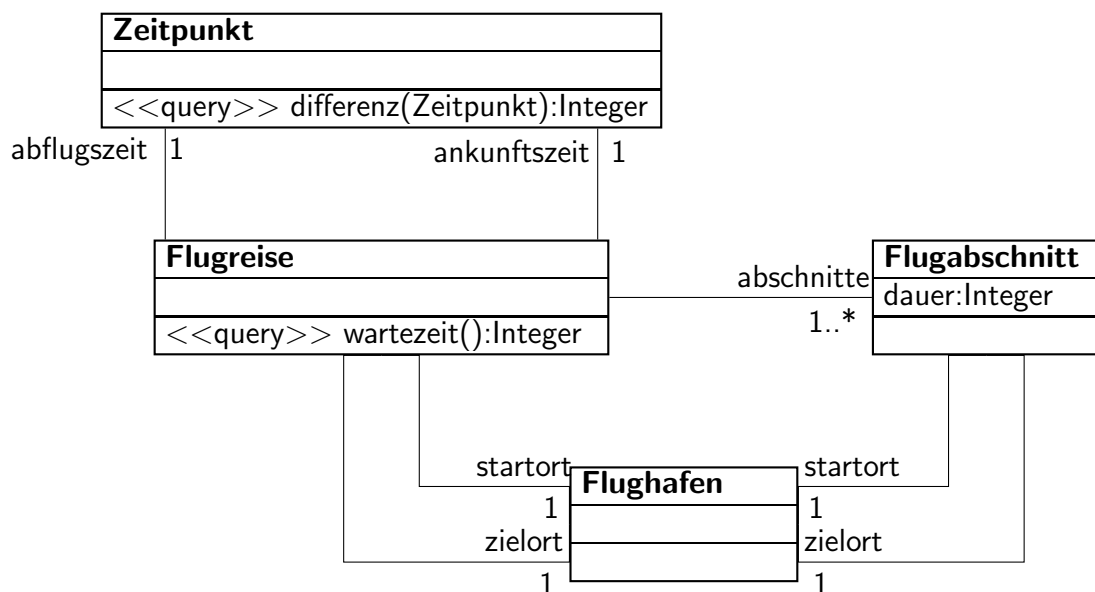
**Zeitpunkt**

<<query>> differenz(Zeitpunkt):Integer

abflugszeit 1

ankunftszeit 1

**Flugreise**

<<query>> wartezeit():Integer

abschnitte

1..*

**Flugabschnitt**

dauer:Integer

startort

1

zielort

1

**Flughafen**

startort

1

zielort

1